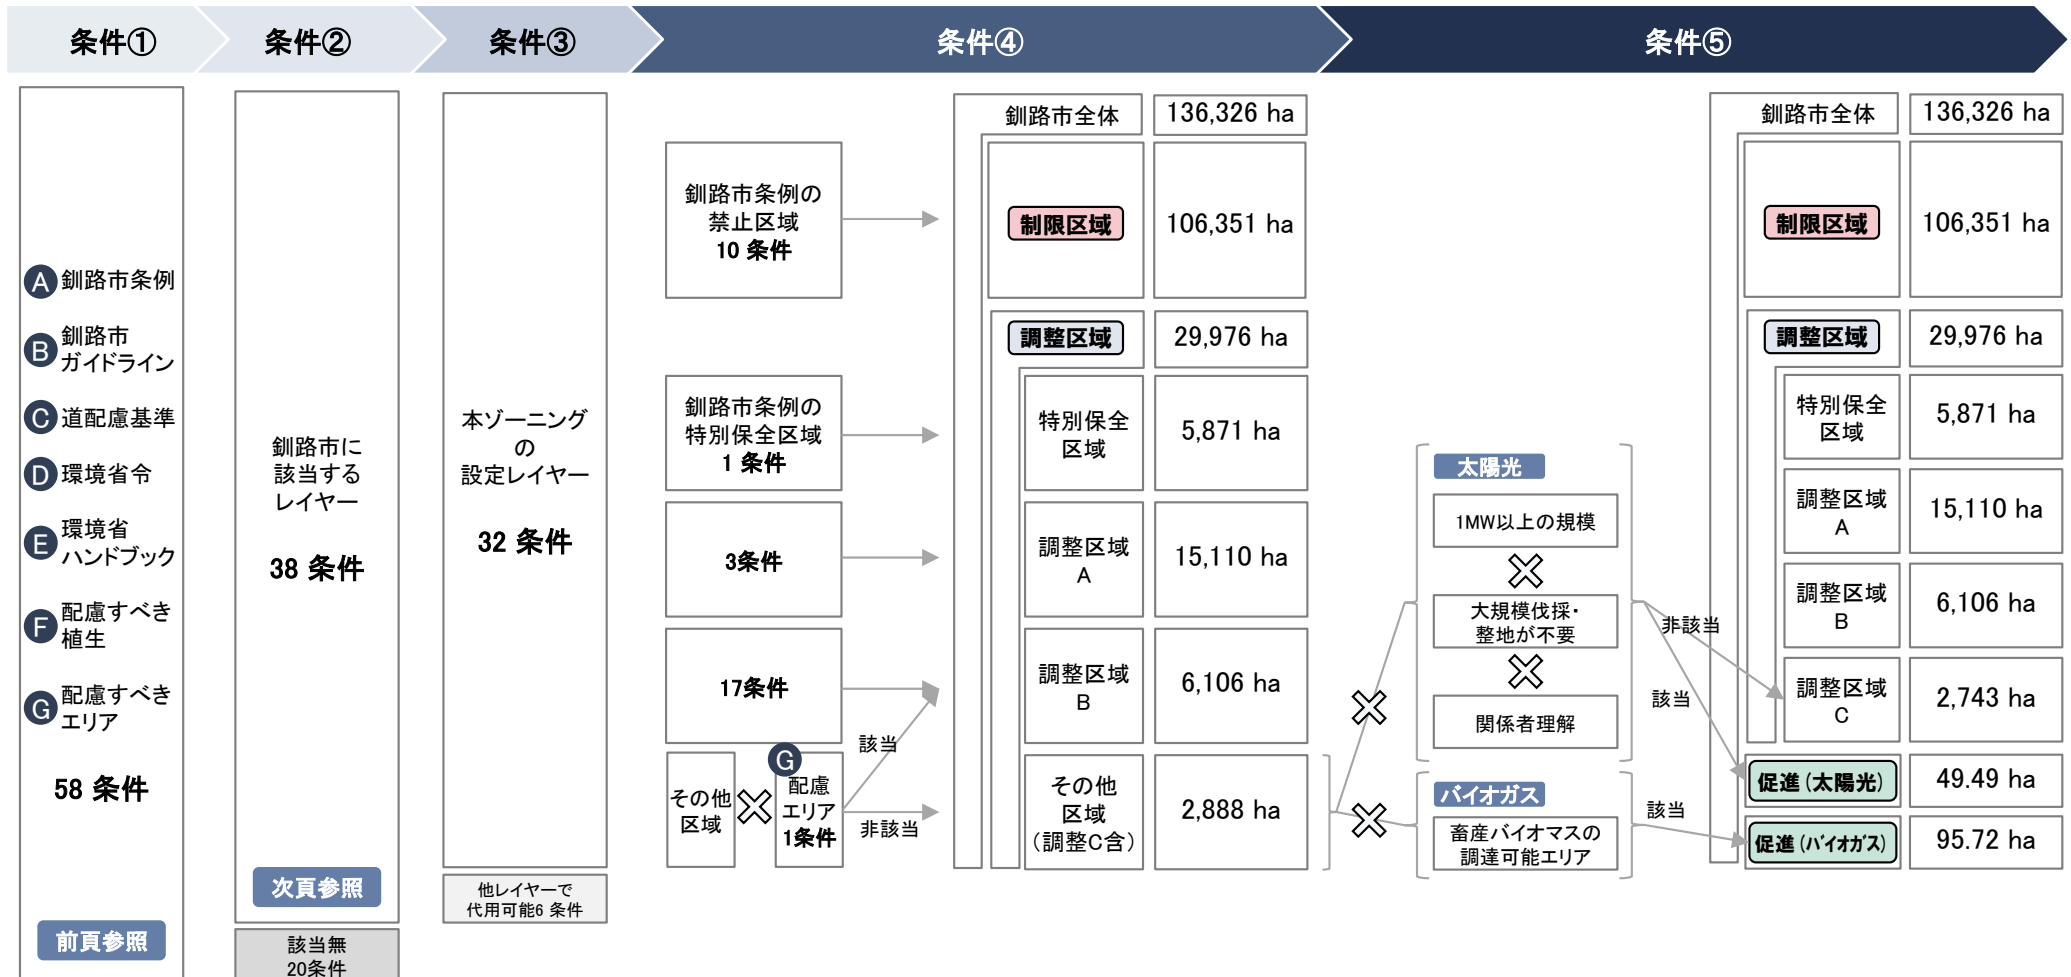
条件① 条件② 条件③ 条件④ 条件⑤

A 釧路市条例
B 釧路市ガイドライン
C 道配慮基準
D 環境省令
E 環境省ハンドブック
F 配慮すべき植生
G 配慮すべきエリア

58 条件

前頁参照

釧路市に該当するレイヤー

38 条件

次頁参照

該当無
20条件

本ゾーニングの設定レイヤー

32 条件

他レイヤーで代用可能6 条件

釧路市条例の禁止区域
10 条件

釧路市条例の特別保全区域
1 条件

3条件

17条件

その他区域

G 配慮エリア
1条件

該当

非該当

| 釧路市全体 | 136,326 ha |
|---|---|
| 制限区域 | 106,351 ha |
| 調整区域 | 29,976 ha |
| 特別保全区域 | 5,871 ha |
| 調整区域A | 15,110 ha |
| 調整区域B | 6,106 ha |
| その他区域（調整C含） | 2,888 ha |

太陽光
1MW以上の規模
大規模伐採・整地が不要
関係者理解

バイオガス
畜産バイオマスの調達可能エリア

非該当
該当
該当

| 釧路市全体 | 136,326 ha |
|---|---|
| 制限区域 | 106,351 ha |
| 調整区域 | 29,976 ha |
| 特別保全区域 | 5,871 ha |
| 調整区域A | 15,110 ha |
| 調整区域B | 6,106 ha |
| 調整区域C | 2,743 ha |
| 促進（太陽光） | 49.49 ha |
| 促進（ﾊﾞｲｵｶﾞｽ） | 95.72 ha |